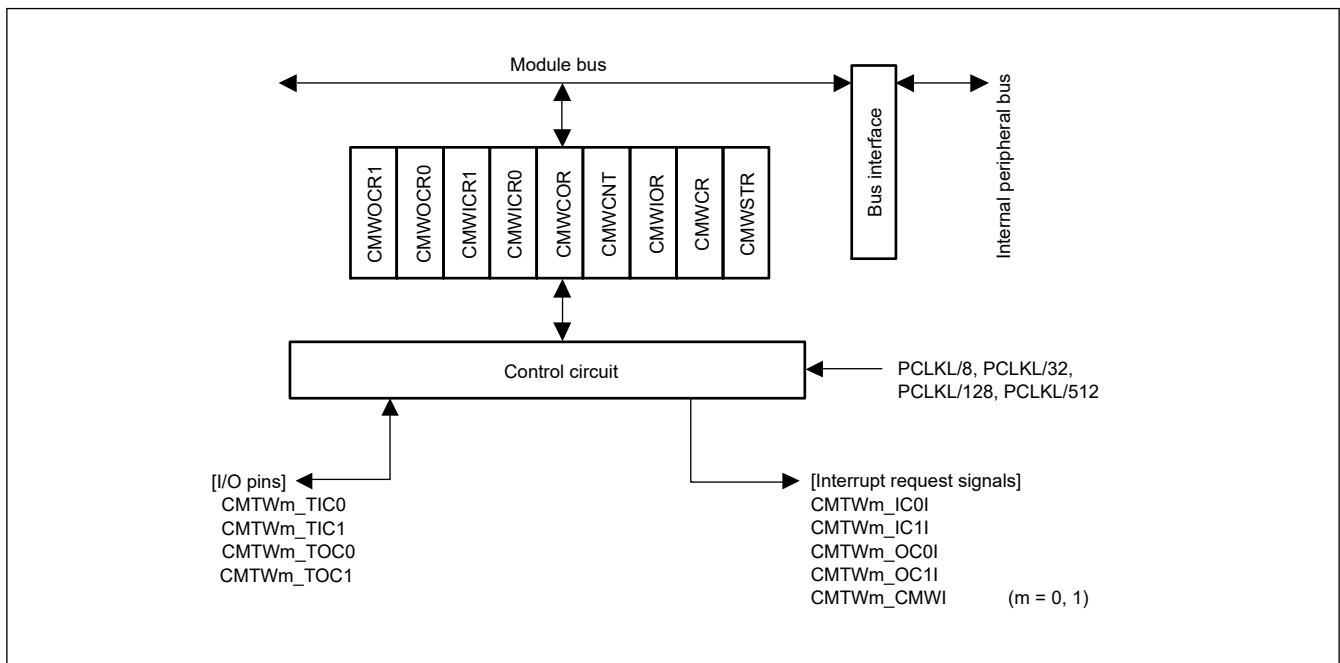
Module bus

Bus interface

Internal peripheral bus

CMWOCR1
CMWOCR0
CMWICR1
CMWICR0
CMWCOR
CMWCNT
CMWIOR
CMWCR
CMWSTR

Control circuit

PCLKL/8, PCLKL/32,
PCLKL/128, PCLKL/512

[I/O pins]
CMTWm_TIC0
CMTWm_TIC1
CMTWm_TOC0
CMTWm_TOC1

[Interrupt request signals]
CMTWm_IC0I
CMTWm_IC1I
CMTWm_OC0I
CMTWm_OC1I
CMTWm_CMWI (m = 0, 1)